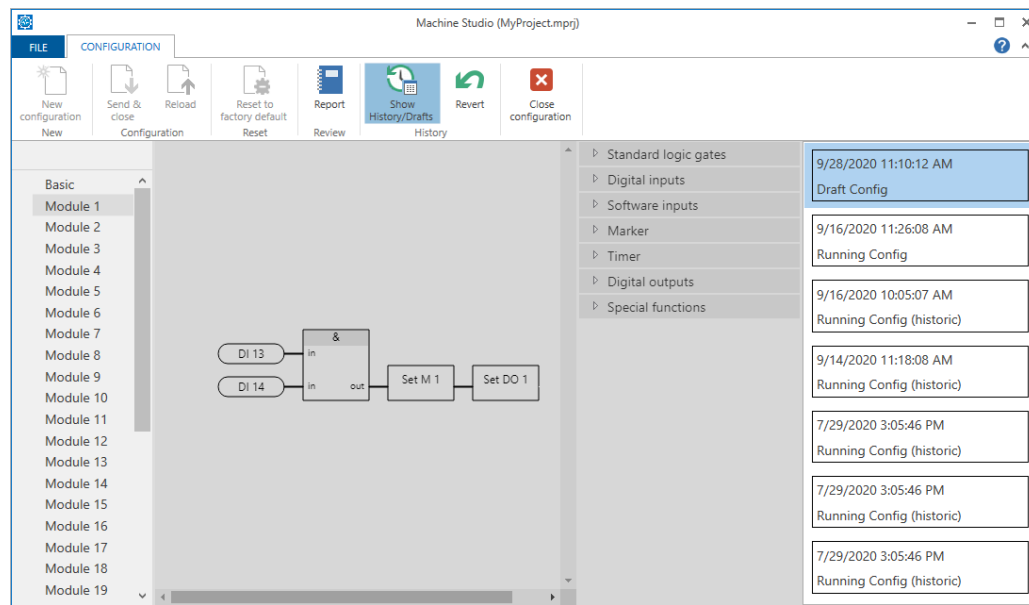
Machine Studio (MyProject.mprj)

FILE CONFIGURATION

New configuration
New

Send & close
Reload
Configuration

Reset to factory default
Reset

Report
Review

Show History/Drafts
Revert
History

Close configuration

Basic
Module 1
Module 2
Module 3
Module 4
Module 5
Module 6
Module 7
Module 8
Module 9
Module 10
Module 11
Module 12
Module 13
Module 14
Module 15
Module 16
Module 17
Module 18
Module 19

DI 13
DI 14
&
in
in
out
Set M 1
Set DO 1

Standard logic gates
Digital inputs
Software inputs
Marker
Timer
Digital outputs
Special functions

9/28/2020 11:10:12 AM
Draft Config

9/16/2020 11:26:08 AM
Running Config

9/16/2020 10:05:07 AM
Running Config (historic)

9/14/2020 11:18:08 AM
Running Config (historic)

7/29/2020 3:05:46 PM
Running Config (historic)

7/29/2020 3:05:46 PM
Running Config (historic)

7/29/2020 3:05:46 PM
Running Config (historic)